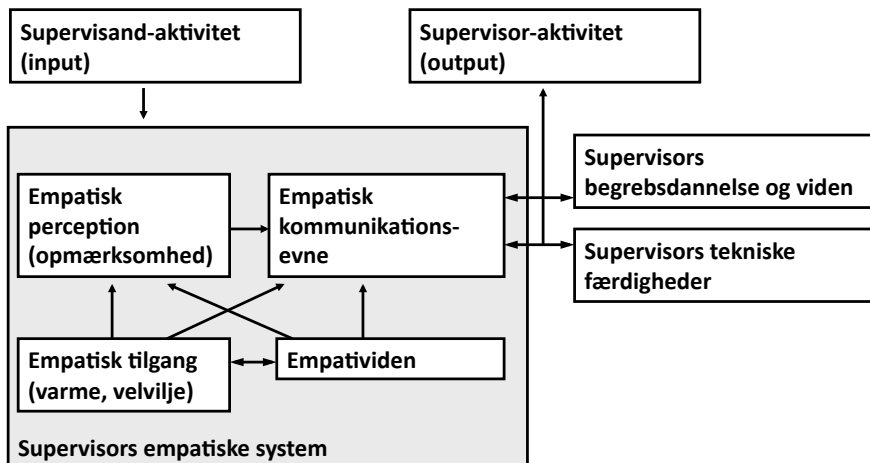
Supervisand-aktivitet (input)

Supervisor-aktivitet (output)

Empatisk perception (opmærksomhed)

Empatisk kommunikationsevne

Supervisors begrebsdannelse og viden

Supervisors tekniske færdigheder

Empatisk tilgang (varme, velvilje)

Empatividen

Supervisors empatiske system